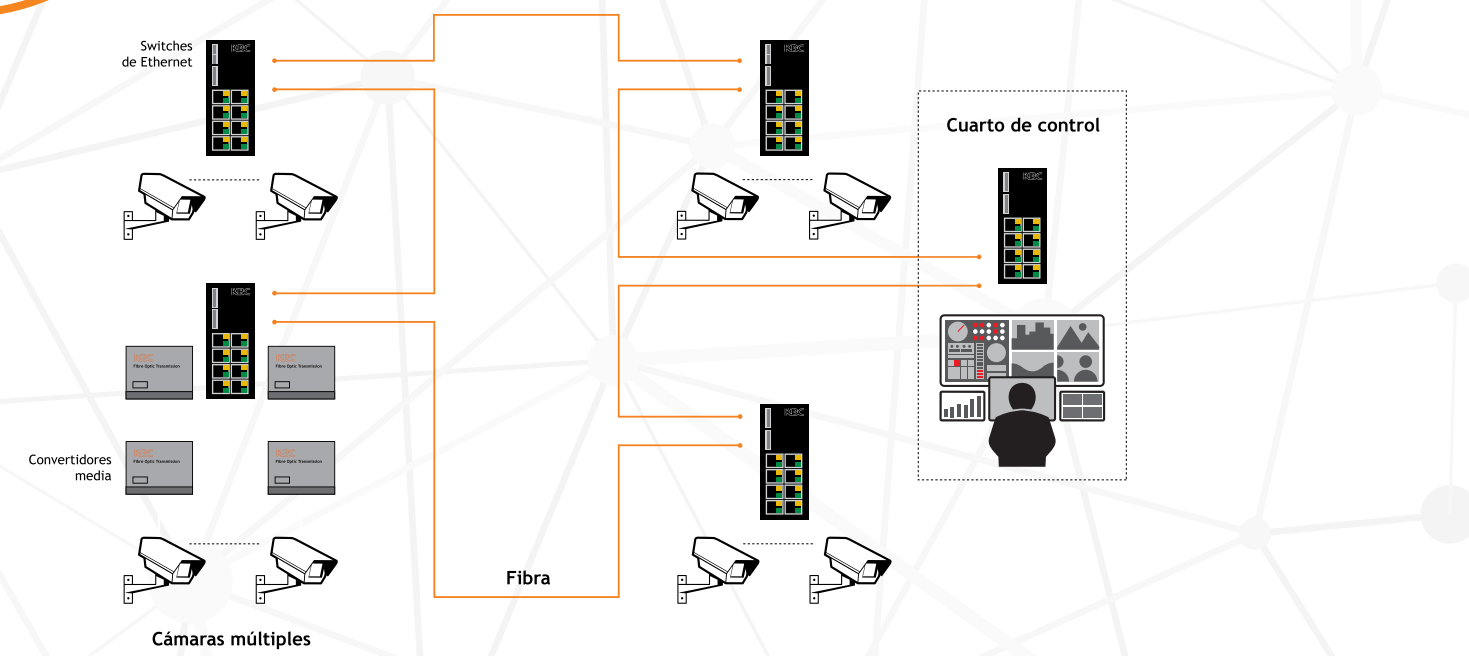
Switches de Ethernet

KBC

KBC

Cuarto de control

KBC

KBC

KBC
Fibre Optic Transmission

KBC
Fibre Optic Transmission

Convertidores media

KBC
Fibre Optic Transmission

KBC
Fibre Optic Transmission

KBC

Fibra

Cámaras múltiples